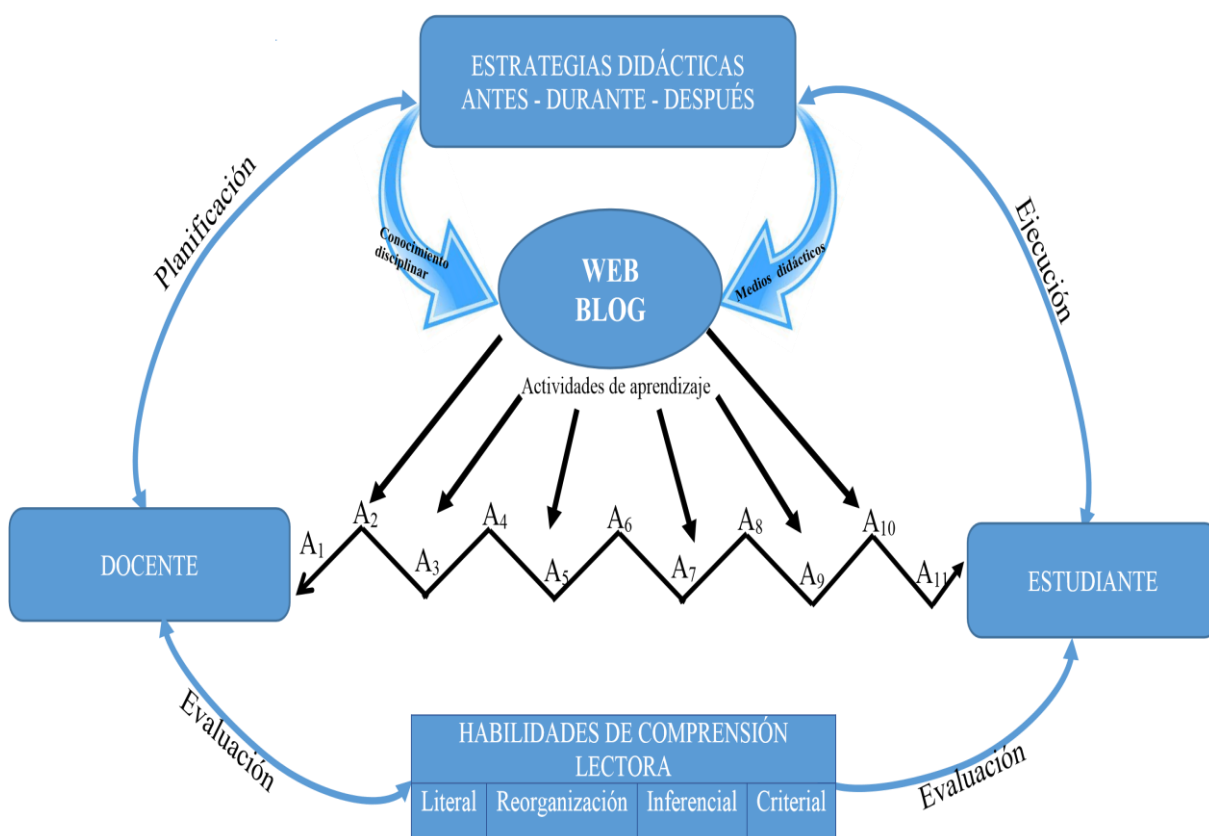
ESTRATEGIAS DIDÁCTICAS
ANTES - DURANTE - DESPUÉS

Planificación

Ejecución

Conocimiento disciplinar

WEB
BLOG

Medios didácticos

Actividades de aprendizaje

DOCENTE

$A_1$ $A_2$ $A_3$ $A_4$ $A_5$ $A_6$ $A_7$ $A_8$ $A_9$ $A_{10}$ $A_{11}$

ESTUDIANTE

Evaluación

HABILIDADES DE COMPRENSIÓN LECTORA

| Literal | Reorganización | Inferencial | Criterial |
|---|---|---|---|

Evaluación